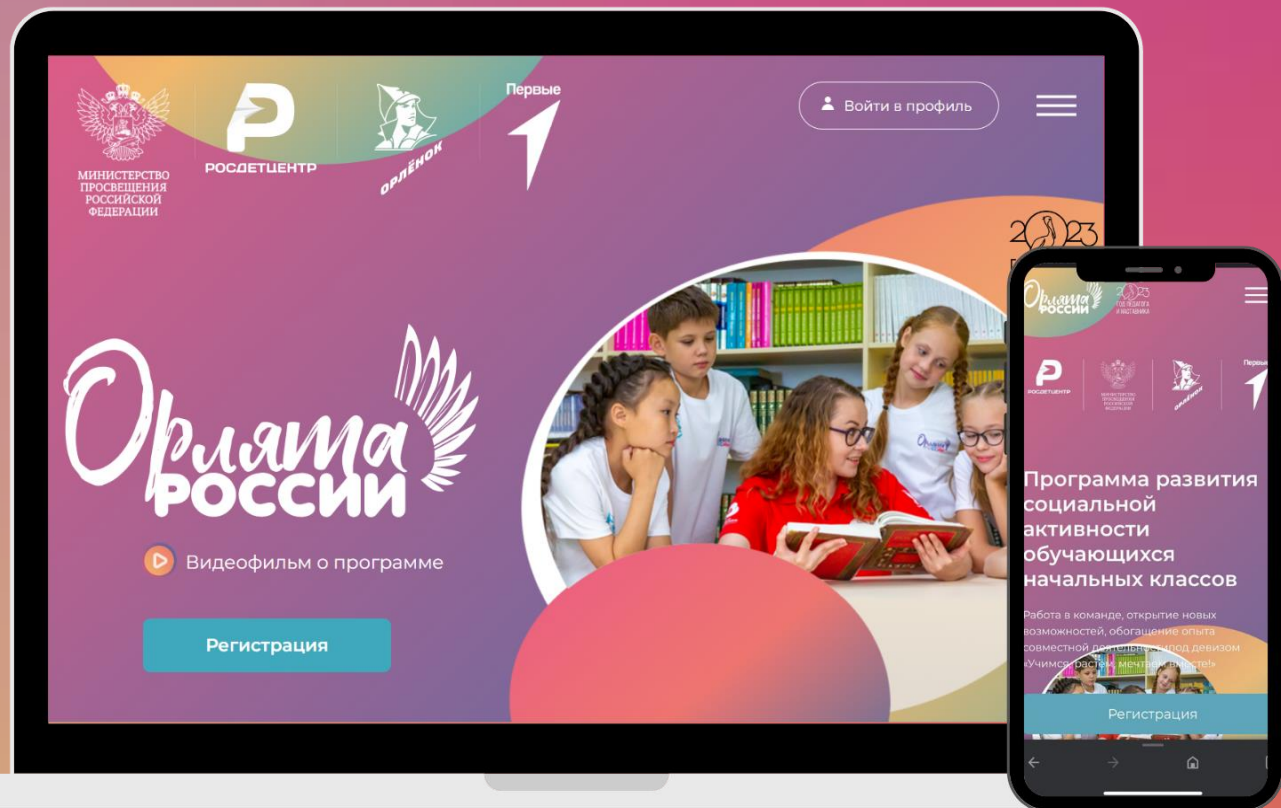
МИНИСТЕРСТВО ПРОСВЕЩЕНИЯ РОССИЙСКОЙ ФЕДЕРАЦИИ

РОСДЕТЦЕНТР

ОРЛЁНОК

Первые

Войти в профиль

2023

Орлята РОССИИ

Видеофильм о программе

Регистрация

Орлята РОССИИ

2023 ГОД ПЕДАГОГА И НАСТАВНИКА

РОСДЕТЦЕНТР

МИНИСТЕРСТВО ПРОСВЕЩЕНИЯ РОССИЙСКОЙ ФЕДЕРАЦИИ

ОРЛЁНОК

Первые

Программа развития социальной активности обучающихся начальных классов

Работа в команде, открытие новых возможностей, обогащение опыта совместной деятельно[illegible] под девизом «Учимся, растём, мечтаем вместе!»

Регистрация